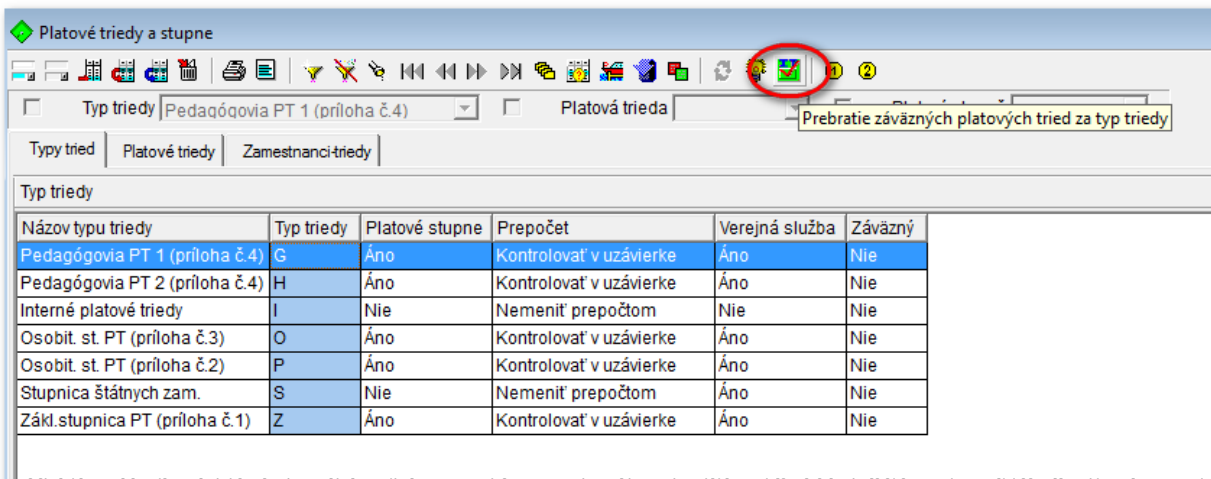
Platové triedy a stupne

Typ triedy Pedagógovia PT 1 (príloha č.4)
Platová trieda
Prebratie záväzných platových tried za typ triedy

Typy tried | Platové triedy | Zamestnanci-triedy

Typ triedy

| Názov typu triedy | Typ triedy | Platové stupne | Prepočet | Verejná služba | Záväzný |
|---|---|---|---|---|---|
| Pedagógovia PT 1 (príloha č.4) | G | Áno | Kontrolovať v uzávierke | Áno | Nie |
| Pedagógovia PT 2 (príloha č.4) | H | Áno | Kontrolovať v uzávierke | Áno | Nie |
| Interné platové triedy | I | Nie | Nemeniť prepočtom | Nie | Nie |
| Osobit. st. PT (príloha č.3) | O | Áno | Kontrolovať v uzávierke | Áno | Nie |
| Osobit. st. PT (príloha č.2) | P | Áno | Kontrolovať v uzávierke | Áno | Nie |
| Stupnica štátnych zam. | S | Nie | Nemeniť prepočtom | Áno | Nie |
| Zákl.stupnica PT (príloha č.1) | Z | Áno | Kontrolovať v uzávierke | Áno | Nie |

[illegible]